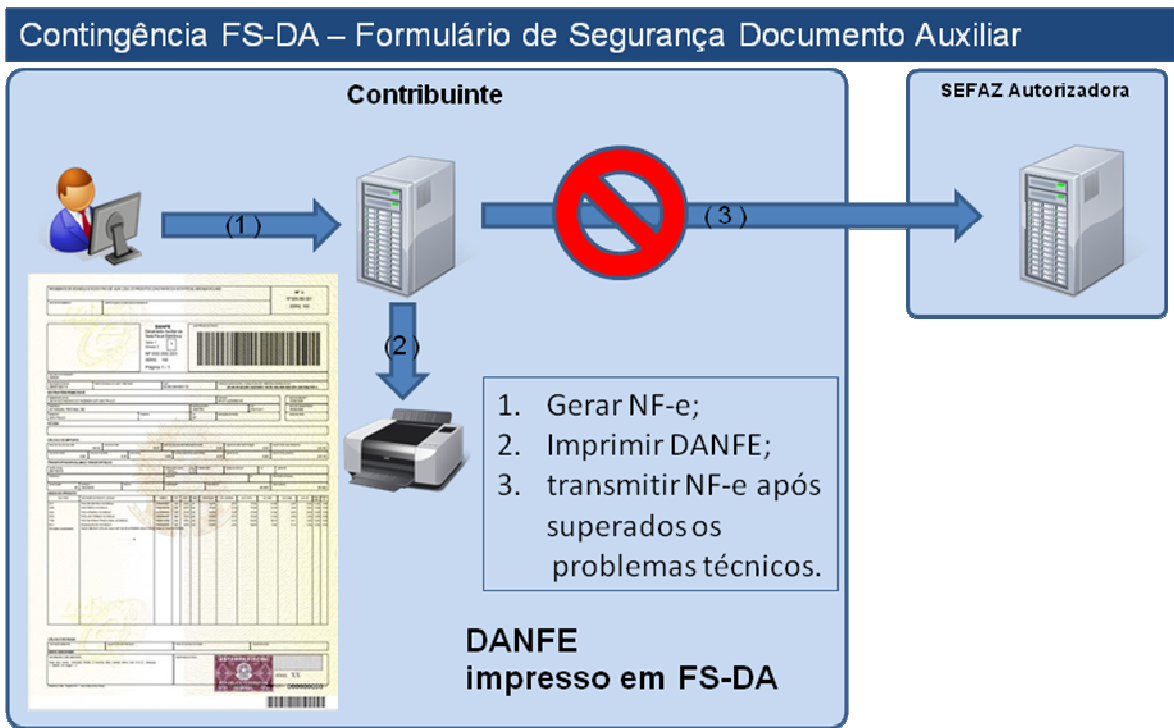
Contingência FS-DA – Formulário de Segurança Documento Auxiliar

Contribuinte

SEFAZ Autorizadora

(1)

(2)

(3)

1. Gerar NF-e;
2. Imprimir DANFE;
3. transmitir NF-e após superados os problemas técnicos.

DANFE
impresso em FS-DA